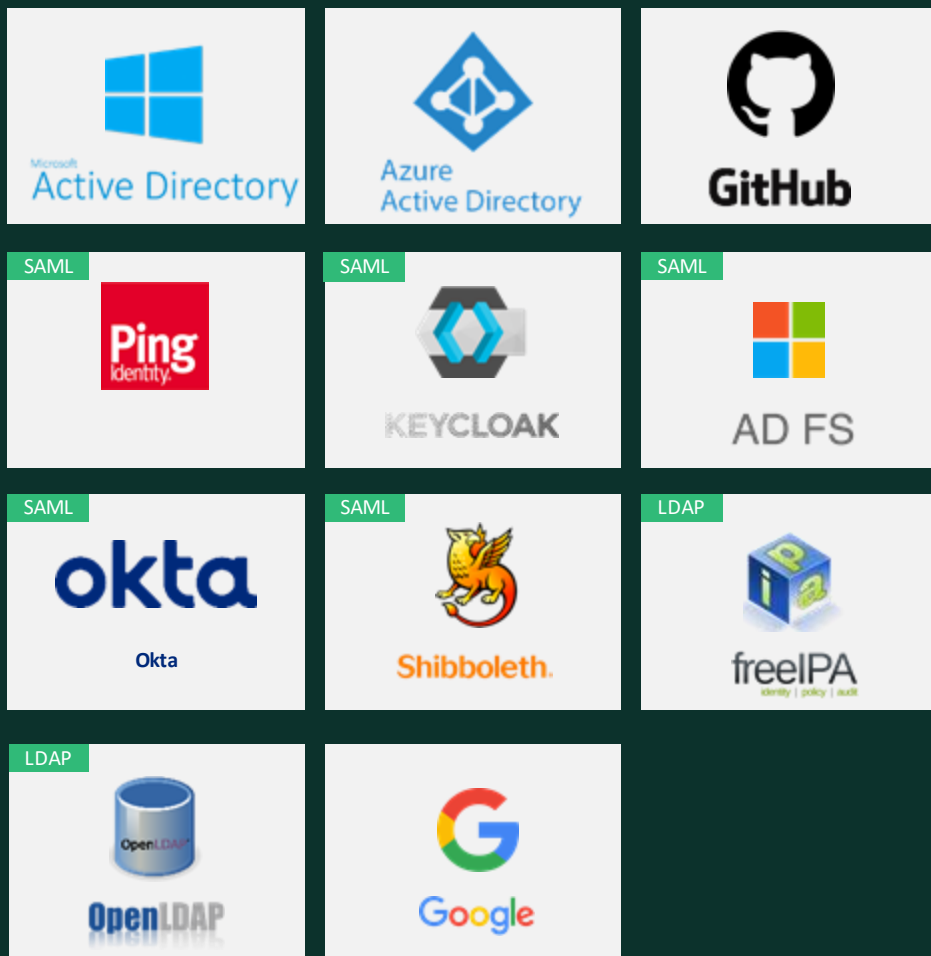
Microsoft
Active Directory

Azure
Active Directory

GitHub

SAML
Ping
Identity

SAML
KEYCLOAK

SAML
AD FS

SAML
okta
Okta

SAML
Shibboleth.

LDAP
ipa
freeIPA
identity | policy | audit

LDAP
OpenLDAP
OpenLDAP

Google